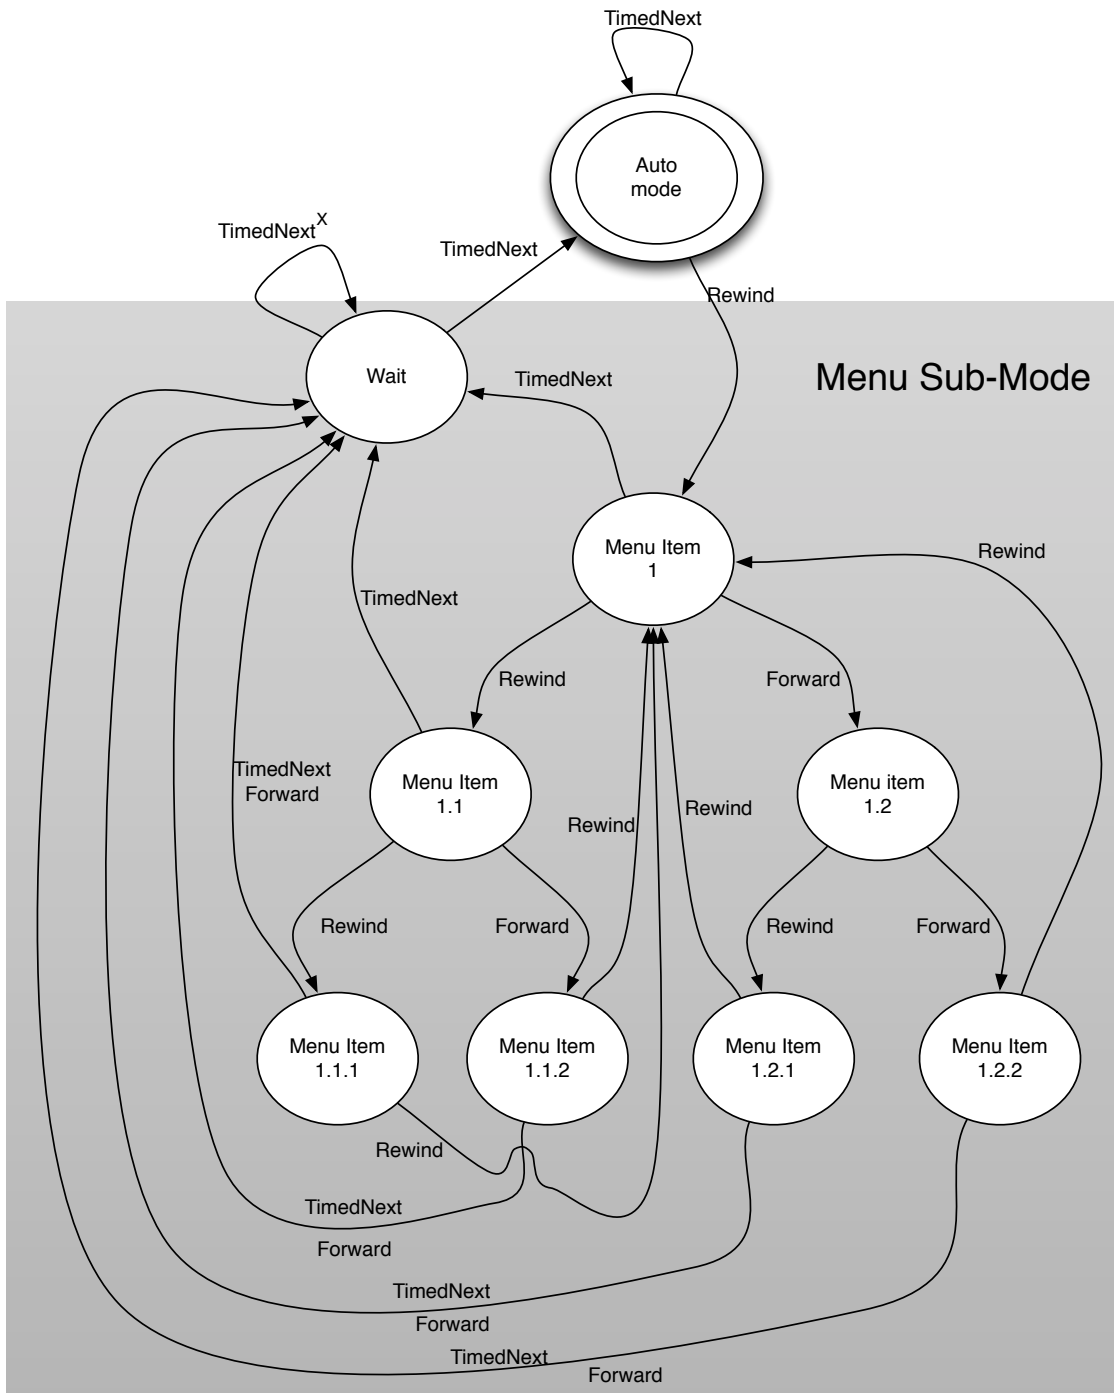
TimedNext

Auto mode

TimedNext$^X$

TimedNext

Rewind

Wait

TimedNext

Menu Sub-Mode

Menu Item 1

Rewind

TimedNext

Rewind

Forward

TimedNext Forward

Menu Item 1.1

Rewind

Rewind

Menu item 1.2

Rewind

Forward

Rewind

Forward

Menu Item 1.1.1

Menu Item 1.1.2

Menu Item 1.2.1

Menu Item 1.2.2

Rewind

TimedNext

Forward

TimedNext

Forward

TimedNext

Forward